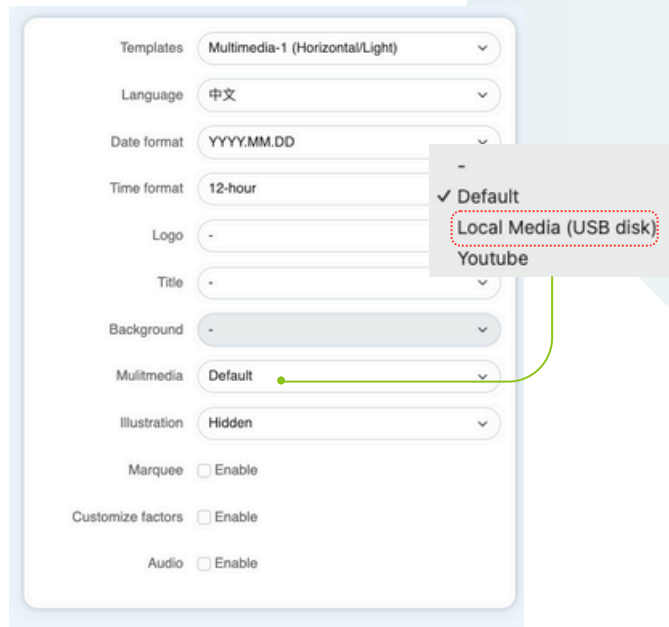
Templates Multimedia-1 (Horizontal/Light)

Language 中文

Date format YYYY.MM.DD

Time format 12-hour

Logo -

Title -

Background -

Mulitmedia Default

Illustration Hidden

Marquee Enable

Customize factors Enable

Audio Enable

-
✓ Default
Local Media (USB disk)
Youtube